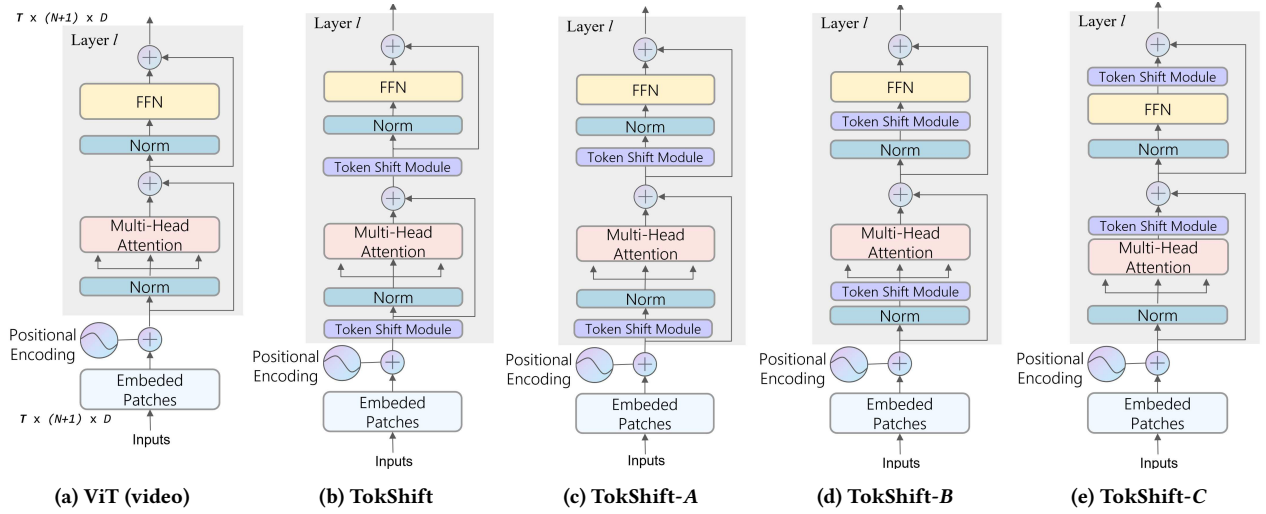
T x (N+1) x D

Layer $l$

FFN

Norm

Multi-Head Attention

Norm

Positional Encoding

Embeded Patches

T x (N+1) x D

Inputs

(a) ViT (video)

Layer $l$

FFN

Norm

Token Shift Module

Multi-Head Attention

Norm

Token Shift Module

Positional Encoding

Embeded Patches

Inputs

(b) TokShift

Layer $l$

FFN

Norm

Token Shift Module

Multi-Head Attention

Norm

Token Shift Module

Positional Encoding

Embeded Patches

Inputs

(c) TokShift-$A$

Layer $l$

FFN

Token Shift Module

Norm

Multi-Head Attention

Token Shift Module

Norm

Positional Encoding

Embeded Patches

Inputs

(d) TokShift-$B$

Layer $l$

Token Shift Module

FFN

Norm

Token Shift Module

Multi-Head Attention

Norm

Positional Encoding

Embeded Patches

Inputs

(e) TokShift-$C$